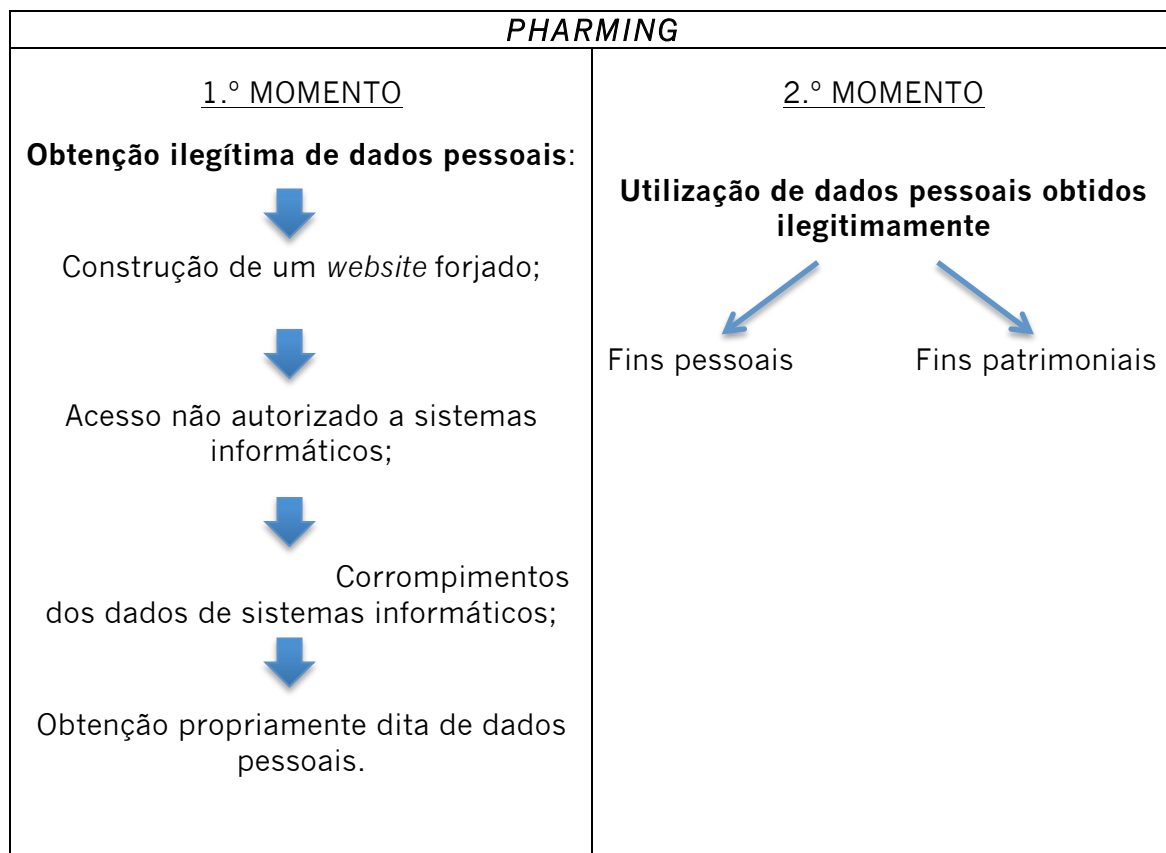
| *PHARMING* | |
|---|---|
| 1.º MOMENTO | 2.º MOMENTO |
| **Obtenção ilegítima de dados pessoais**: Construção de um *website* forjado; Acesso não autorizado a sistemas informáticos; Corrompimentos dos dados de sistemas informáticos; Obtenção propriamente dita de dados pessoais. | **Utilização de dados pessoais obtidos ilegitimamente** Fins pessoais Fins patrimoniais |